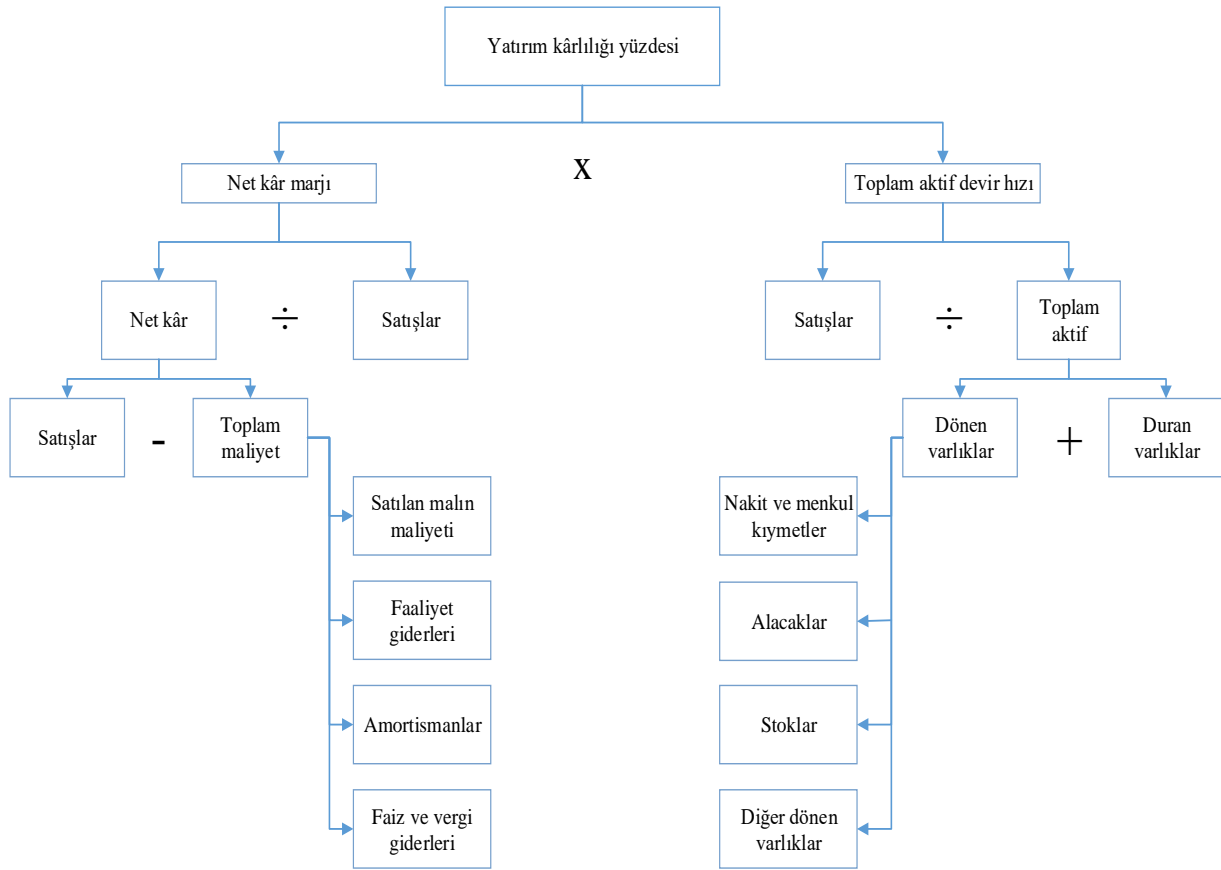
Yatırım kârlılığı yüzdesi

Net kâr marjı

X

Toplam aktif devir hızı

Net kâr

÷

Satışlar

Satışlar

÷

Toplam aktif

Satışlar

-

Toplam maliyet

Dönen varlıklar

+

Duran varlıklar

Satılan malın maliyeti

Faaliyet giderleri

Amortismanlar

Faiz ve vergi giderleri

Nakit ve menkul kıymetler

Alacaklar

Stoklar

Diğer dönen varlıklar